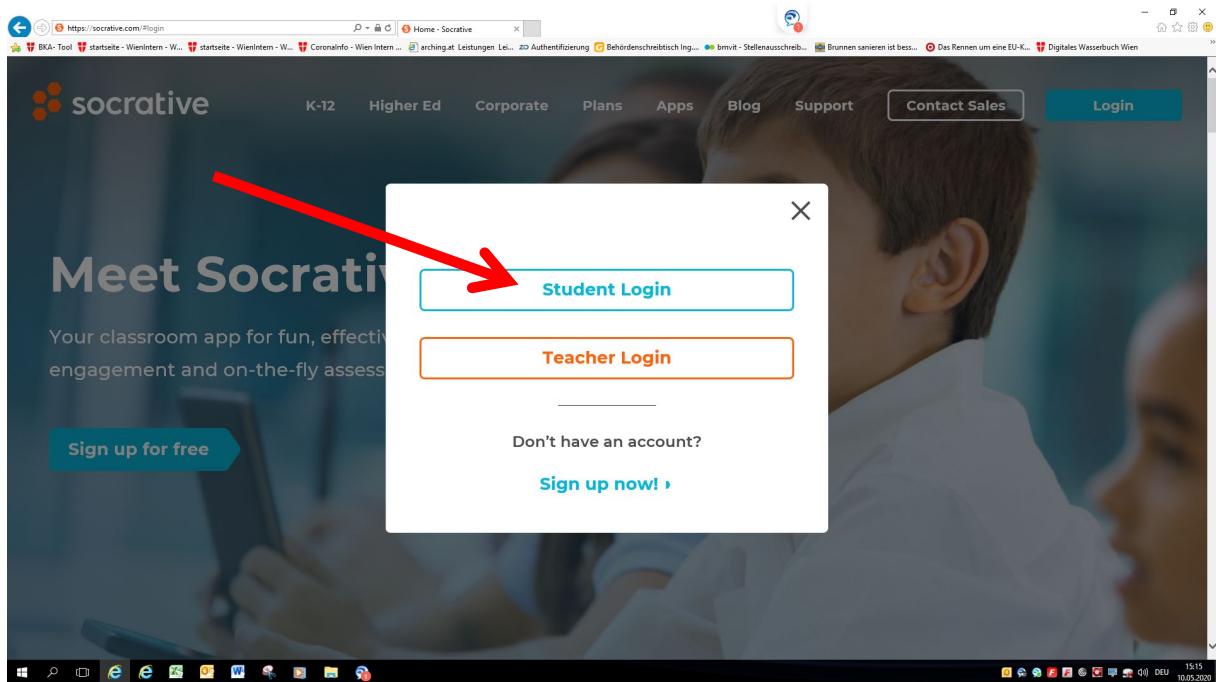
https://socrative.com/#login
Home - Socrative

BKA- Tool startseite - WienIntern - W... startseite - WienIntern - W... CoronaInfo - Wien Intern ... arching.at Leistungen Lei... Authentifizierung Behördenschreibtisch Ing... bmvit - Stellenausschreib... Brunnen sanieren ist bess... Das Rennen um eine EU-K... Digitales Wasserbuch Wien

socrative K-12 Higher Ed Corporate Plans Apps Blog Support Contact Sales Login

Meet Socrativ

Your classroom app for fun, effectiv engagement and on-the-fly assess

Sign up for free

Student Login

Teacher Login

Don't have an account?

Sign up now! ›

DEU 15:15 10.05.2020